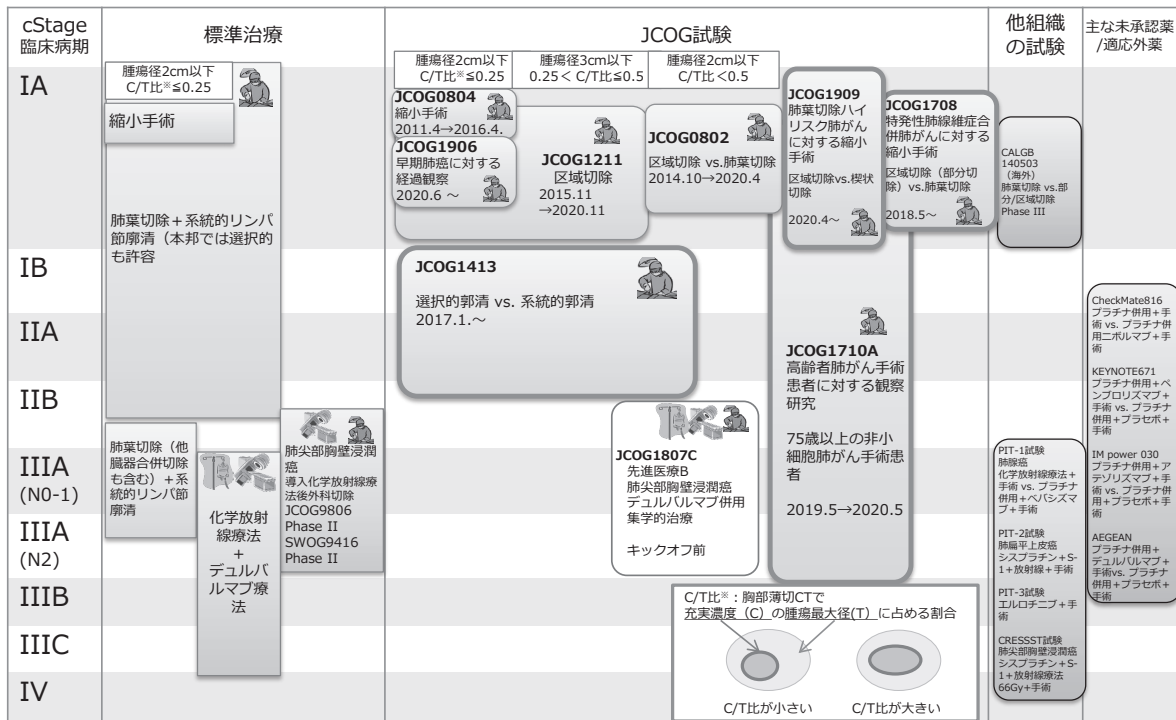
cStage 臨床病期

標準治療

JCOG試験

他組織の試験

主な未承認薬/適応外薬

腫瘍径2cm以下 C/T比※≦0.25

腫瘍径3cm以下 0.25＜C/T比≦0.5

腫瘍径2cm以下 C/T比＜0.5

IA

IB

IIA

IIB

IIIA (N0-1)

IIIA (N2)

IIIB

IIIC

IV

腫瘍径2cm以下 C/T比※≦0.25

縮小手術

肺葉切除＋系統的リンパ節廓清（本邦では選択的も許容

肺葉切除（他臓器合併切除も含む）＋系統的リンパ節廓清

化学放射線療法 ＋ デュルバルマブ療法

肺尖部胸壁浸潤癌 導入化学放射線療法後外科切除 JCOG9806 Phase II SWOG9416 Phase II

JCOG0804 縮小手術 2011.4→2016.4.

JCOG1906 早期肺癌に対する経過観察 2020.6 〜

JCOG1211 区域切除 2015.11 →2020.11

JCOG0802 区域切除 vs.肺葉切除 2014.10→2020.4

JCOG1909 肺葉切除ハイリスク肺がんに対する縮小手術 区域切除vs.楔状切除 2020.4〜

JCOG1708 特発性肺線維症合併肺がんに対する縮小手術 区域切除（部分切除）vs.肺葉切除 2018.5〜

JCOG1413 選択的郭清 vs. 系統的郭清 2017.1.〜

JCOG1710A 高齢者肺がん手術患者に対する観察研究 75歳以上の非小細胞肺がん手術患者 2019.5→2020.5

JCOG1807C 先進医療B 肺尖部胸壁浸潤癌 デュルバルマブ併用 集学的治療 キックオフ前

C/T比※：胸部薄切CTで 充実濃度（C）の腫瘍最大径(T) に占める割合

C/T比が小さい

C/T比が大きい

CALGB 140503 （海外） 肺葉切除 vs.部分/区域切除 Phase III

PIT-1試験 肺腺癌 化学放射線療法＋手術 vs. プラチナ併用＋ベバシズマブ＋手術

PIT-2試験 肺扁平上皮癌 シスプラチン＋S-1＋放射線＋手術

PIT-3試験 エルロチニブ＋手術

CRESSST試験 肺尖部胸壁浸潤癌 シスプラチン＋S-1＋放射線療法 66Gy＋手術

CheckMate816 プラチナ併用＋手術 vs. プラチナ併用ニボルマブ＋手術

KEYNOTE671 プラチナ併用＋ペンブロリズマブ＋手術 vs. プラチナ併用＋プラセボ＋手術

IM power 030 プラチナ併用＋アテゾリズマブ＋手術 vs. プラチナ併用＋プラセボ＋手術

AEGEAN プラチナ併用＋デュルバルマブ＋手術vs. プラチナ併用＋プラセボ＋手術